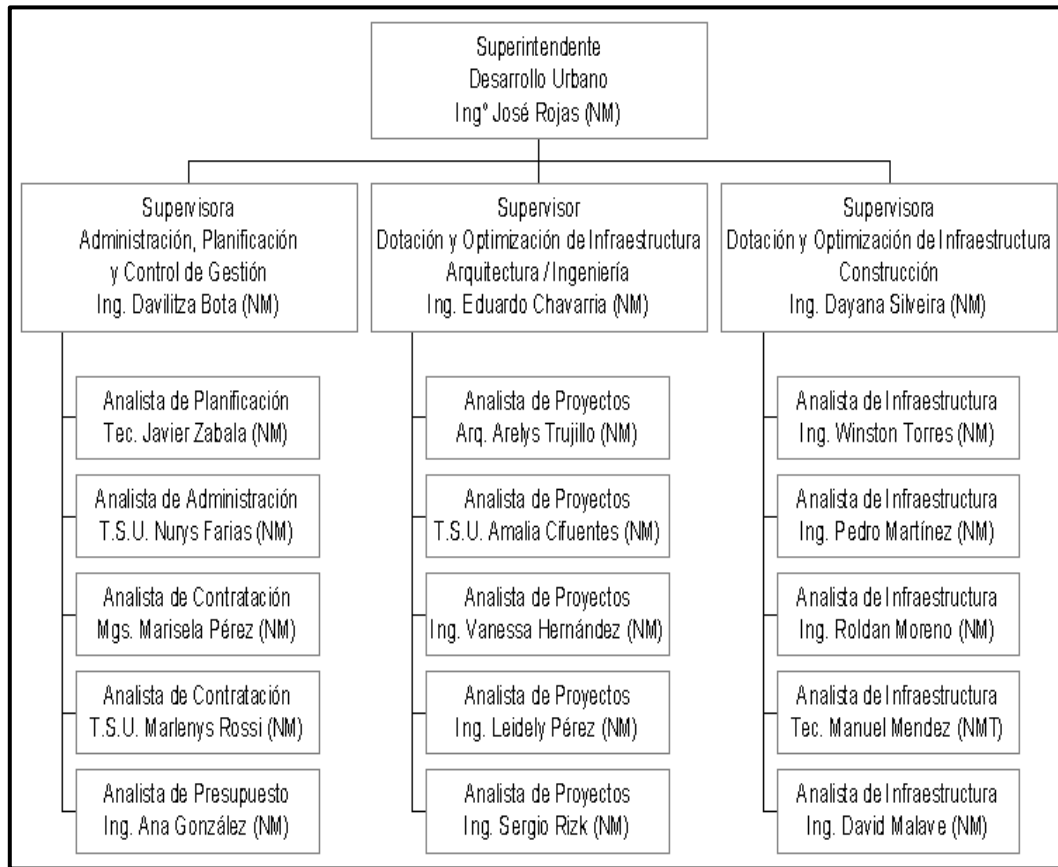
Superintendente
Desarrollo Urbano
Ingº José Rojas (NM)

Supervisora
Administración, Planificación y Control de Gestión
Ing. Davilitza Bota (NM)

Analista de Planificación
Tec. Javier Zabala (NM)

Analista de Administración
T.S.U. Nurys Farias (NM)

Analista de Contratación
Mgs. Marisela Pérez (NM)

Analista de Contratación
T.S.U. Marlenys Rossi (NM)

Analista de Presupuesto
Ing. Ana González (NM)

Supervisor
Dotación y Optimización de Infraestructura
Arquitectura / Ingeniería
Ing. Eduardo Chavarria (NM)

Analista de Proyectos
Arq. Arelys Trujillo (NM)

Analista de Proyectos
T.S.U. Amalia Cifuentes (NM)

Analista de Proyectos
Ing. Vanessa Hernández (NM)

Analista de Proyectos
Ing. Leidely Pérez (NM)

Analista de Proyectos
Ing. Sergio Rizk (NM)

Supervisora
Dotación y Optimización de Infraestructura
Construcción
Ing. Dayana Silveira (NM)

Analista de Infraestructura
Ing. Winston Torres (NM)

Analista de Infraestructura
Ing. Pedro Martínez (NM)

Analista de Infraestructura
Ing. Roldan Moreno (NM)

Analista de Infraestructura
Tec. Manuel Mendez (NMT)

Analista de Infraestructura
Ing. David Malave (NM)